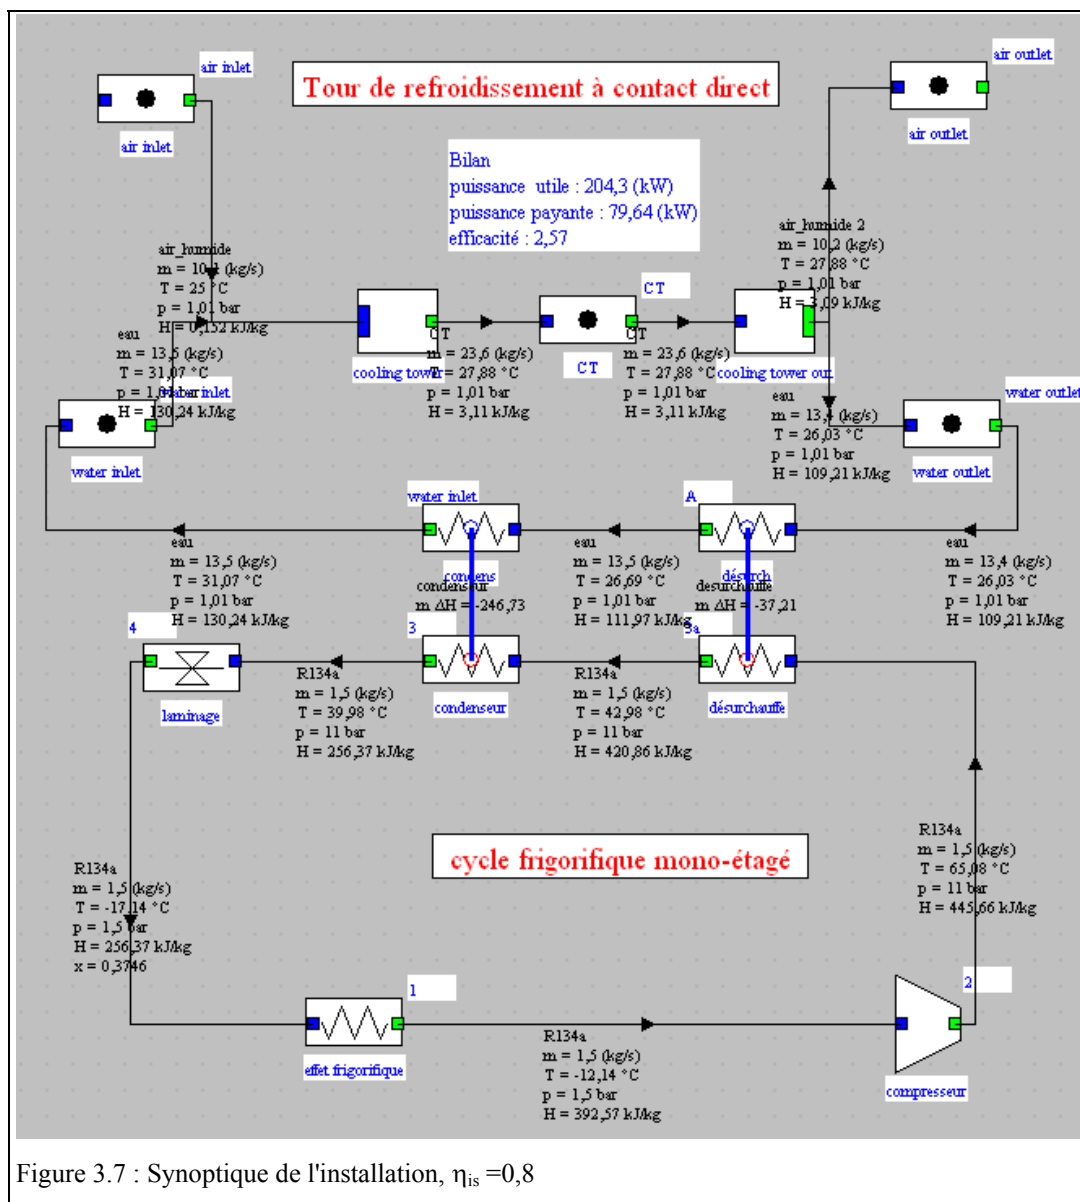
air inlet

air inlet

Tour de refroidissement à contact direct

air outlet

air outlet

Bilan
puissance utile : 204,3 (kW)
puissance payante : 79,64 (kW)
efficacité : 2,57

air_humide
m = 10,4 (kg/s)
T = 25 °C
p = 1,01 bar
H = 0,152 kJ/kg

air_humide 2
m = 10,2 (kg/s)
T = 27,88 °C
p = 1,01 bar
H = 3,09 kJ/kg

CT

CT
m = 23,6 (kg/s)
T = 27,88 °C
p = 1,01 bar
H = 3,11 kJ/kg

CT

CT
m = 23,6 (kg/s)
T = 27,88 °C
p = 1,01 bar
H = 3,11 kJ/kg

cooling tower

cooling tower out

eau
m = 13,5 (kg/s)
T = 31,07 °C
p = 1,01 bar
H = 130,24 kJ/kg

water inlet

water inlet

eau
m = 13,4 (kg/s)
T = 26,03 °C
p = 1,01 bar
H = 109,21 kJ/kg

water outlet

water outlet

water inlet

A

eau
m = 13,5 (kg/s)
T = 31,07 °C
p = 1,01 bar
H = 130,24 kJ/kg

eau
m = 13,5 (kg/s)
T = 26,69 °C
p = 1,01 bar
H = 111,97 kJ/kg

eau
m = 13,4 (kg/s)
T = 26,03 °C
p = 1,01 bar
H = 109,21 kJ/kg

condens
condenseur
m ΔH = -246,73

désurch
désurchauffe
m ΔH = -37,21

4

3

3a

R134a
m = 1,5 (kg/s)
T = 39,98 °C
p = 11 bar
H = 256,37 kJ/kg

R134a
m = 1,5 (kg/s)
T = 42,98 °C
p = 11 bar
H = 420,86 kJ/kg

laminage

condenseur

désurchauffe

cycle frigorifique mono-étagé

R134a
m = 1,5 (kg/s)
T = -17,14 °C
p = 1,5 bar
H = 256,37 kJ/kg
x = 0,3746

R134a
m = 1,5 (kg/s)
T = 65,08 °C
p = 11 bar
H = 445,66 kJ/kg

1

2

effet frigorifique

R134a
m = 1,5 (kg/s)
T = -12,14 °C
p = 1,5 bar
H = 392,57 kJ/kg

compresseur

Figure 3.7 : Synoptique de l'installation, $\eta_{is}$ =0,8